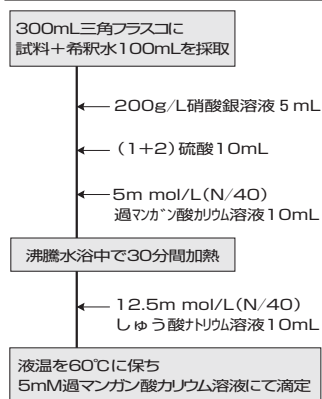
300mL三角フラスコに
試料＋希釈水100mLを採取

200g/L硝酸銀溶液 5 mL

(1+2) 硫酸10mL

5m mol/L(N/40)
過マンガン酸カリウム溶液10mL

沸騰水浴中で30分間加熱

12.5m mol/L(N/40)
しゅう酸ナトリウム溶液10mL

液温を60℃に保ち
5mM過マンガン酸カリウム溶液にて滴定